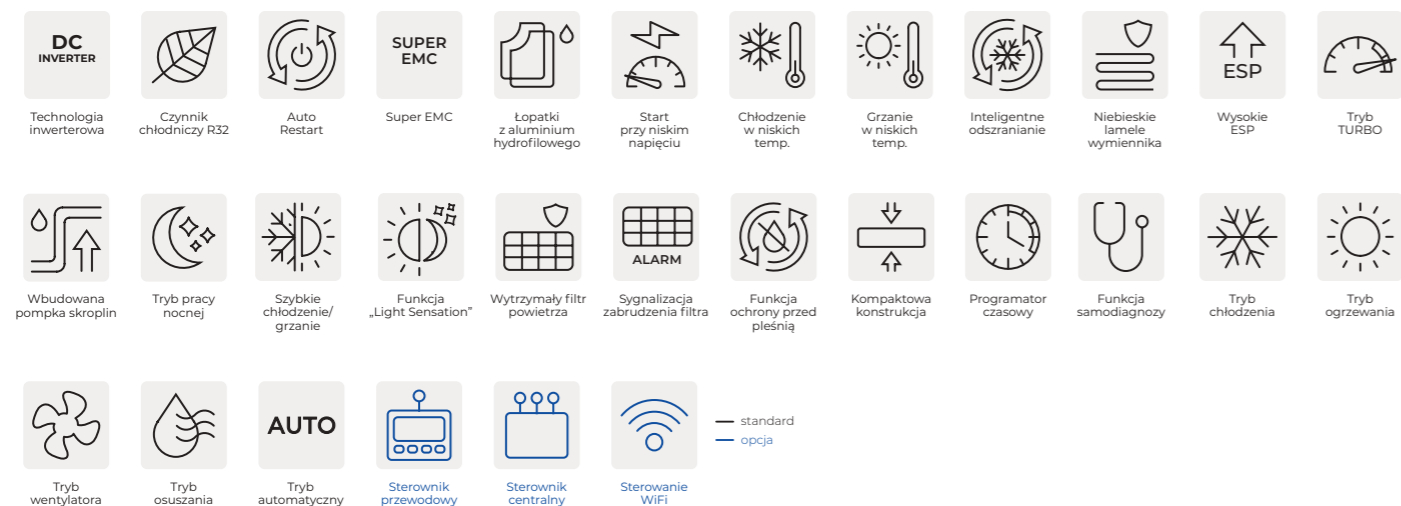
DC INVERTER

Technologia inwerterowa

Czynnik chłodniczy R32

Auto Restart

SUPER EMC

Super EMC

Łopatki z aluminium hydrofilowego

Start przy niskim napięciu

Chłodzenie w niskich temp.

Grzanie w niskich temp.

Inteligentne odszranianie

Niebieskie lamele wymiennika

ESP

Wysokie ESP

Tryb TURBO

Wbudowana pompka skroplin

Tryb pracy nocnej

Szybkie chłodzenie/ grzanie

Funkcja „Light Sensation"

Wytrzymały filtr powietrza

ALARM

Sygnalizacja zabrudzenia filtra

Funkcja ochrony przed pleśnią

Kompaktowa konstrukcja

Programator czasowy

Funkcja samodiagnozy

Tryb chłodzenia

Tryb ogrzewania

Tryb wentylatora

Tryb osuszania

AUTO

Tryb automatyczny

Sterownik przewodowy

Sterownik centralny

Sterowanie WiFi

standard
opcja